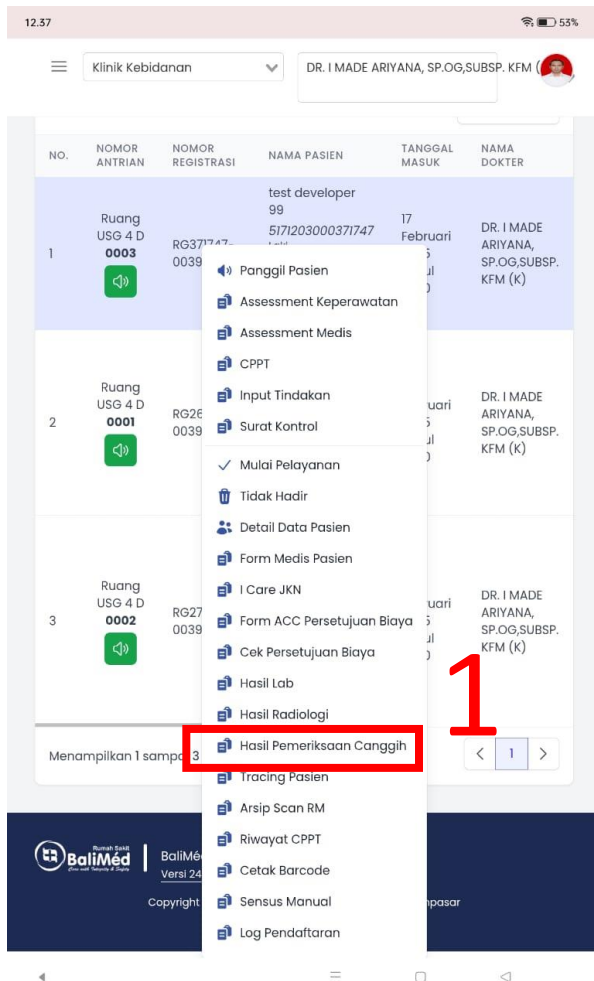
12.37 53%

Klinik Kebidanan

DR. I MADE ARIYANA, SP.OG,SUBSP. KFM (

| NO. | NOMOR ANTRIAN | NOMOR REGISTRASI | NAMA PASIEN | TANGGAL MASUK | NAMA DOKTER |
|---|---|---|---|---|---|
| 1 | Ruang USG 4 D **0003** | RG371747-0039 | test developer 99 5171203000371747 | 17 Februari | DR. I MADE ARIYANA, SP.OG,SUBSP. KFM (K) |
| 2 | Ruang USG 4 D **0001** | RG26 0039 | | ebruari | DR. I MADE ARIYANA, SP.OG,SUBSP. KFM (K) |
| 3 | Ruang USG 4 D **0002** | RG27 0039 | | ebruari | DR. I MADE ARIYANA, SP.OG,SUBSP. KFM (K) |

Panggil Pasien
Assessment Keperawatan
Assessment Medis
CPPT
Input Tindakan
Surat Kontrol
Mulai Pelayanan
Tidak Hadir
Detail Data Pasien
Form Medis Pasien
I Care JKN
Form ACC Persetujuan Biaya
Cek Persetujuan Biaya
Hasil Lab
Hasil Radiologi
Hasil Pemeriksaan Canggih
Tracing Pasien
Arsip Scan RM
Riwayat CPPT
Cetak Barcode
Sensus Manual
Log Pendaftaran

1

Menampilkan 1 sampai 3

< 1 >

Rumah Sakit BaliMéd
BaliMé
Versi 24
Copyright
npasar